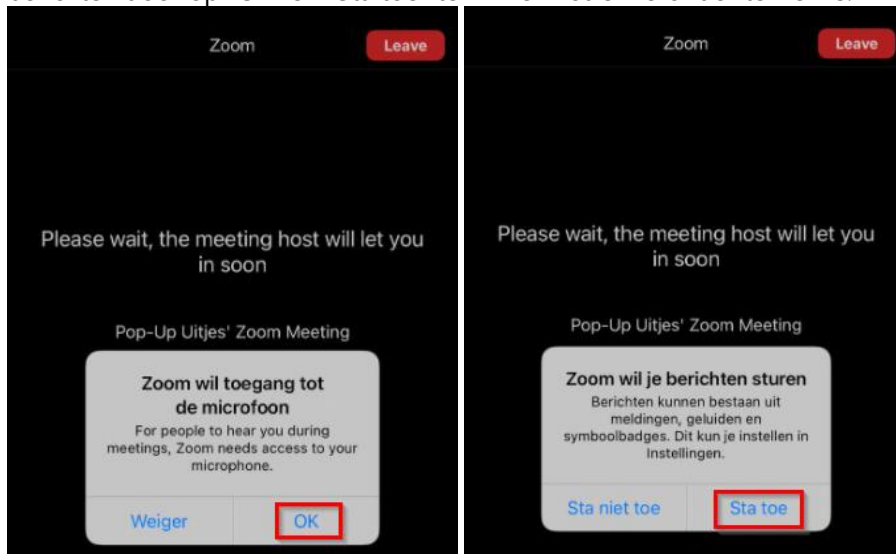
Zoom

Leave

Please wait, the meeting host will let you in soon

Pop-Up Uitjes' Zoom Meeting

Zoom wil toegang tot de microfoon

For people to hear you during meetings, Zoom needs access to your microphone.

Weiger

OK

Zoom

Leave

Please wait, the meeting host will let you in soon

Pop-Up Uitjes' Zoom Meeting

Zoom wil je berichten sturen

Berichten kunnen bestaan uit meldingen, geluiden en symboolbadges. Dit kun je instellen in Instellingen.

Sta niet toe

Sta toe